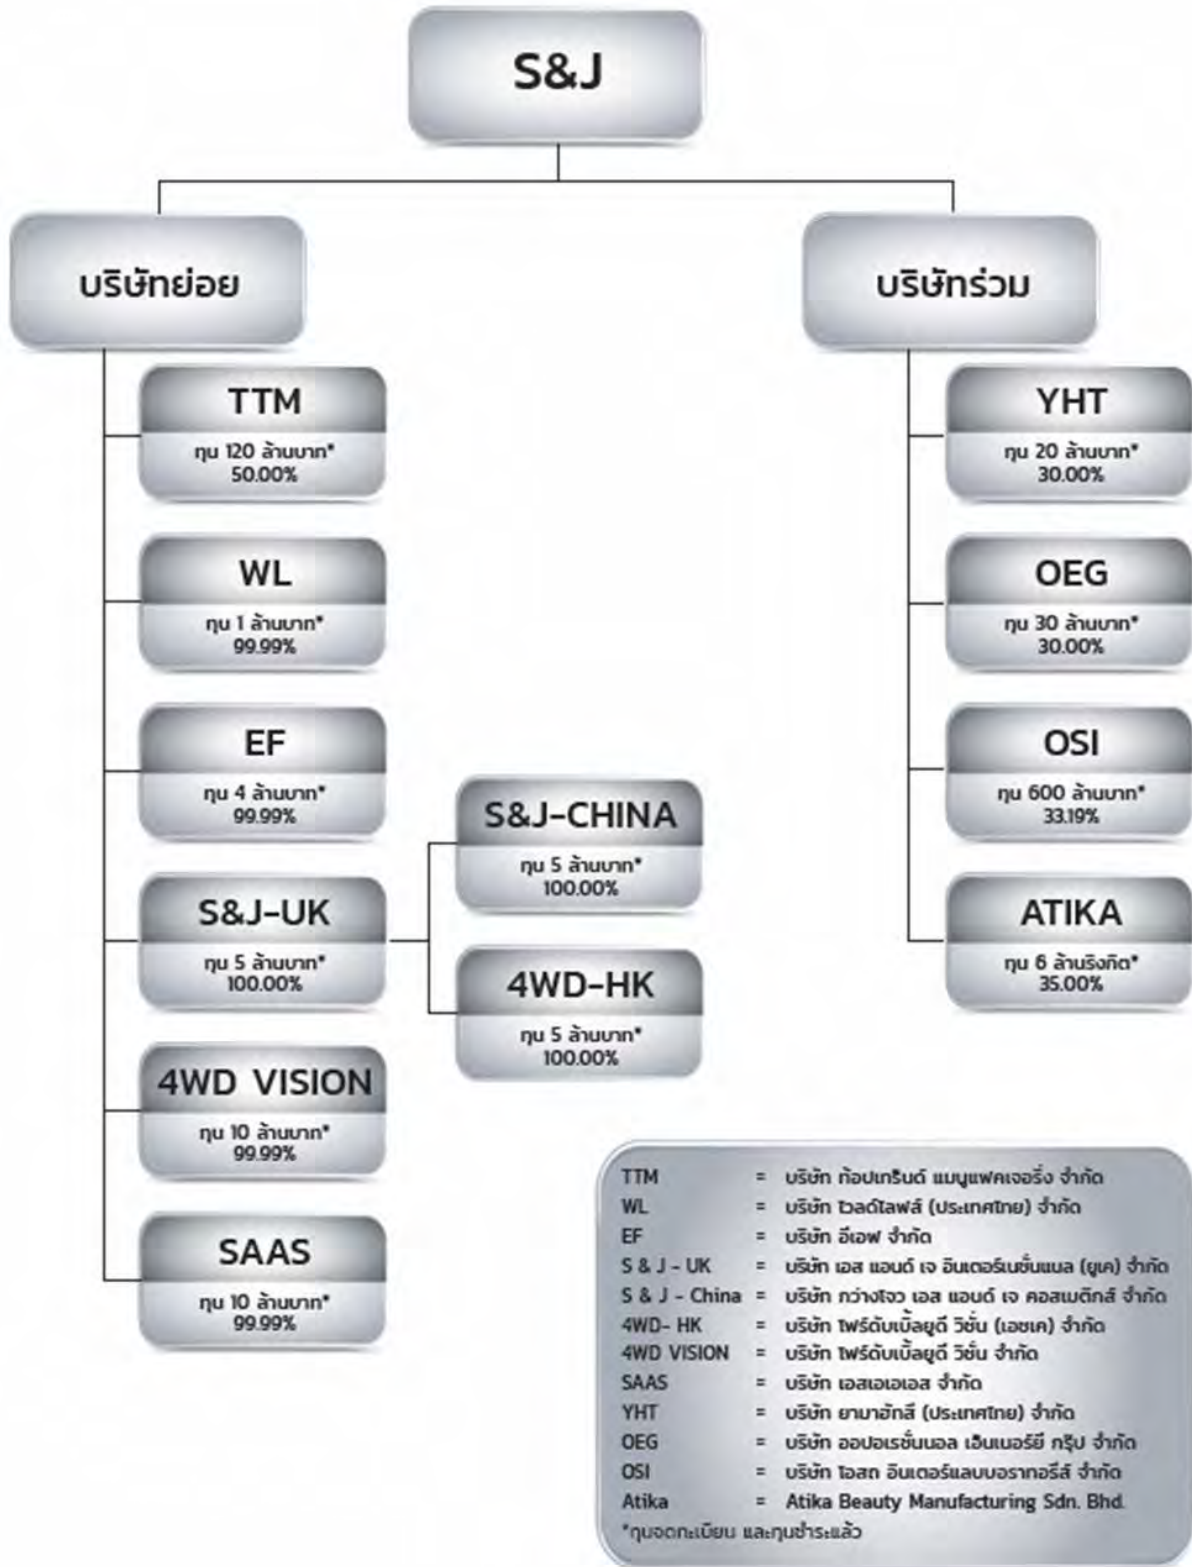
S&J

บริษัทย่อย

บริษัทร่วม

TTM
ทุน 120 ล้านบาท*
50.00%

WL
ทุน 1 ล้านบาท*
99.99%

EF
ทุน 4 ล้านบาท*
99.99%

S&J-UK
ทุน 5 ล้านบาท*
100.00%

4WD VISION
ทุน 10 ล้านบาท*
99.99%

SAAS
ทุน 10 ล้านบาท*
99.99%

S&J-CHINA
ทุน 5 ล้านบาท*
100.00%

4WD-HK
ทุน 5 ล้านบาท*
100.00%

YHT
ทุน 20 ล้านบาท*
30.00%

OEG
ทุน 30 ล้านบาท*
30.00%

OSI
ทุน 600 ล้านบาท*
33.19%

ATIKA
ทุน 6 ล้านริงกิต*
35.00%

| | | |
|---|---|---|
| TTM | = | บริษัท ท็อปเทรนด์ แมนูแฟคเจอริ่ง จำกัด |
| WL | = | บริษัท ไวลด์ไลฟ์ (ประเทศไทย) จำกัด |
| EF | = | บริษัท อีเอฟ จำกัด |
| S & J - UK | = | บริษัท เอส แอนด์ เจ อินเตอร์เนชั่นแนล (ยูเค) จำกัด |
| S & J - China | = | บริษัท กว่างโจว เอส แอนด์ เจ คอสเมติกส์ จำกัด |
| 4WD- HK | = | บริษัท โฟร์ดับเบิ้ลยูดี วิชั่น (เอชเค) จำกัด |
| 4WD VISION | = | บริษัท โฟร์ดับเบิ้ลยูดี วิชั่น จำกัด |
| SAAS | = | บริษัท เอสเอเอเอส จำกัด |
| YHT | = | บริษัท ยามาฮัทสึ (ประเทศไทย) จำกัด |
| OEG | = | บริษัท ออปอเรชั่นนอล เอ็นเนอร์ยี กรุ๊ป จำกัด |
| OSI | = | บริษัท โอสถ อินเตอร์แลบบอราทอรีส์ จำกัด |
| Atika | = | Atika Beauty Manufacturing Sdn. Bhd. |

*ทุนจดทะเบียน และทุนชำระแล้ว